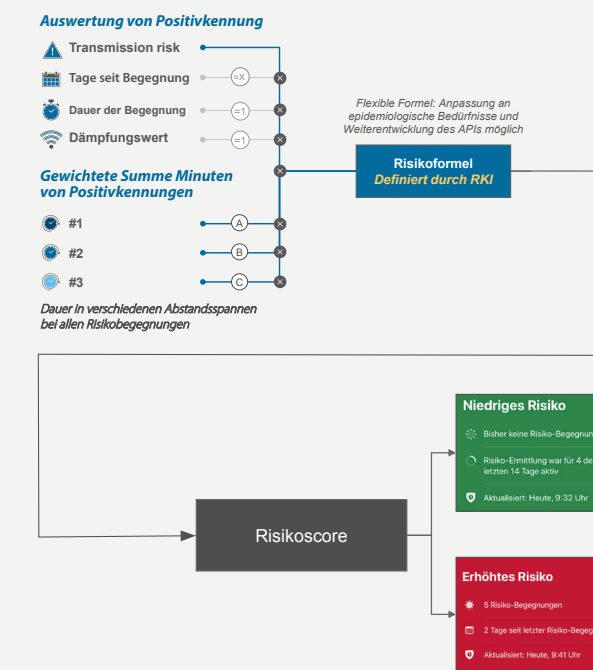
Auswertung von Positivkennung

Transmission risk

Tage seit Begegnung

=x

Dauer der Begegnung

=1

Dämpfungswert

=1

Flexible Formel: Anpassung an epidemiologische Bedürfnisse und Weiterentwicklung des APIs möglich

Risikoformel
Definiert durch RKI

Gewichtete Summe Minuten von Positivkennungen

#1

A

#2

B

#3

C

Dauer in verschiedenen Abstandsspannen bei allen Risikobegegnungen

Risikoscore

Niedriges Risiko

Bisher keine Risiko-Begegnun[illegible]

Risiko-Ermittlung war für 4 de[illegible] letzten 14 Tage aktiv

Aktualisiert: Heute, 9:32 Uhr

Erhöhtes Risiko

5 Risiko-Begegnungen

2 Tage seit letzter Risiko-Begeg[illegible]

Aktualisiert: Heute, 9:41 Uhr